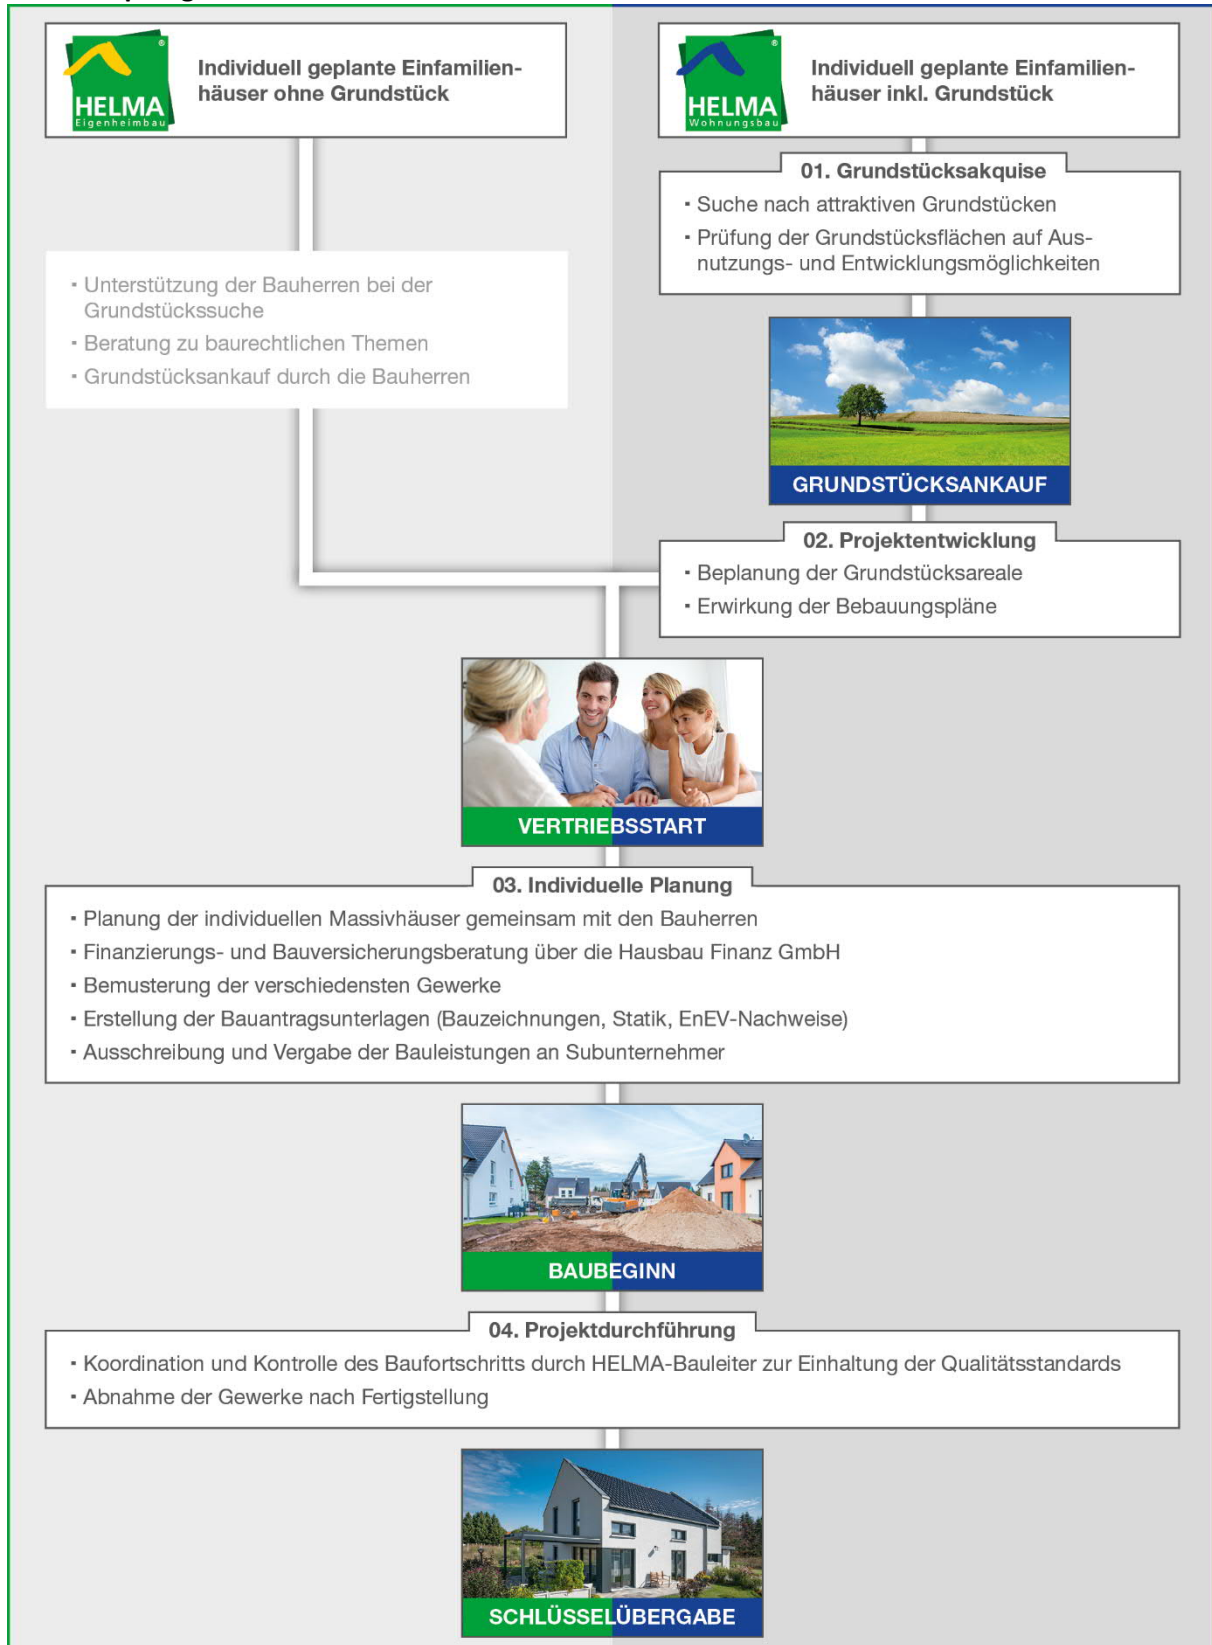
HELMA
Eigenheimbau

Individuell geplante Einfamilienhäuser ohne Grundstück

HELMA
Wohnungsbau

Individuell geplante Einfamilienhäuser inkl. Grundstück

01. Grundstücksakquise
▪ Suche nach attraktiven Grundstücken
▪ Prüfung der Grundstücksflächen auf Ausnutzungs- und Entwicklungsmöglichkeiten

▪ Unterstützung der Bauherren bei der Grundstückssuche
▪ Beratung zu baurechtlichen Themen
▪ Grundstücksankauf durch die Bauherren

GRUNDSTÜCKSANKAUF

02. Projektentwicklung
▪ Beplanung der Grundstücksareale
▪ Erwirkung der Bebauungspläne

VERTRIEBSSTART

03. Individuelle Planung
▪ Planung der individuellen Massivhäuser gemeinsam mit den Bauherren
▪ Finanzierungs- und Bauversicherungsberatung über die Hausbau Finanz GmbH
▪ Bemusterung der verschiedensten Gewerke
▪ Erstellung der Bauantragsunterlagen (Bauzeichnungen, Statik, EnEV-Nachweise)
▪ Ausschreibung und Vergabe der Bauleistungen an Subunternehmer

BAUBEGINN

04. Projektdurchführung
▪ Koordination und Kontrolle des Baufortschritts durch HELMA-Bauleiter zur Einhaltung der Qualitätsstandards
▪ Abnahme der Gewerke nach Fertigstellung

SCHLÜSSELÜBERGABE